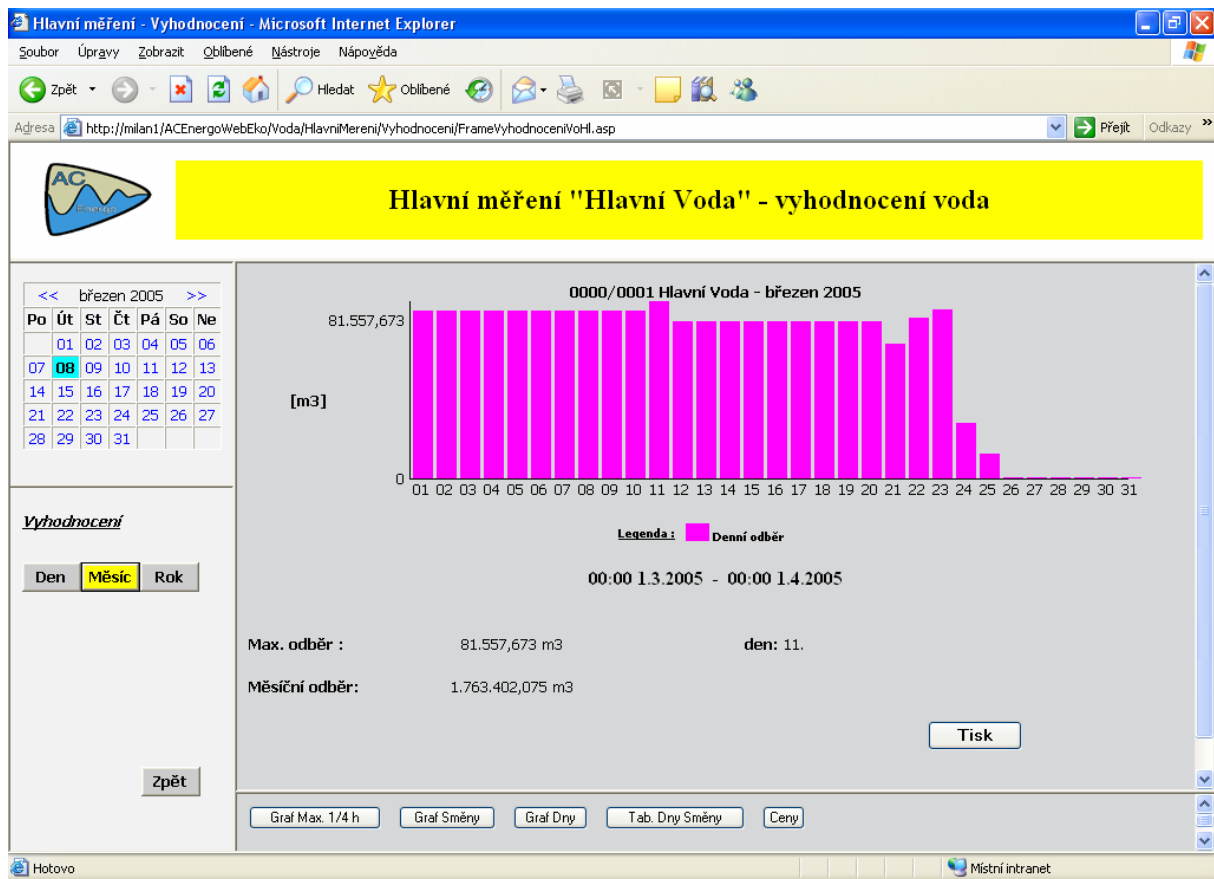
Hlavní měření - Vyhodnocení - Microsoft Internet Explorer

Soubor Úpravy Zobrazit Oblíbené Nástroje Nápověda

Zpět Hledat Oblíbené

Adresa http://milan1/ACEnergoWebEko/Voda/HlavniMereni/Vyhodnoceni/FrameVyhodnoceniVoHl.asp Přejít Odkazy

AC Energo

Hlavní měření "Hlavní Voda" - vyhodnocení voda

| << | | březen 2005 | | | | >> |
|---|---|---|---|---|---|---|
| Po | Út | St | Čt | Pá | So | Ne |
| | 01 | 02 | 03 | 04 | 05 | 06 |
| 07 | 08 | 09 | 10 | 11 | 12 | 13 |
| 14 | 15 | 16 | 17 | 18 | 19 | 20 |
| 21 | 22 | 23 | 24 | 25 | 26 | 27 |
| 28 | 29 | 30 | 31 | | | |

Vyhodnocení

Den Měsíc Rok

Zpět

0000/0001 Hlavní Voda - březen 2005

81.557,673

[m3]

0

01 02 03 04 05 06 07 08 09 10 11 12 13 14 15 16 17 18 19 20 21 22 23 24 25 26 27 28 29 30 31

Legenda : Denní odběr

00:00 1.3.2005 - 00:00 1.4.2005

Max. odběr : 81.557,673 m3 den: 11.

Měsíční odběr: 1.763.402,075 m3

Tisk

Graf Max. 1/4 h Graf Směny Graf Dny Tab. Dny Směny Ceny

Hotovo Místní intranet